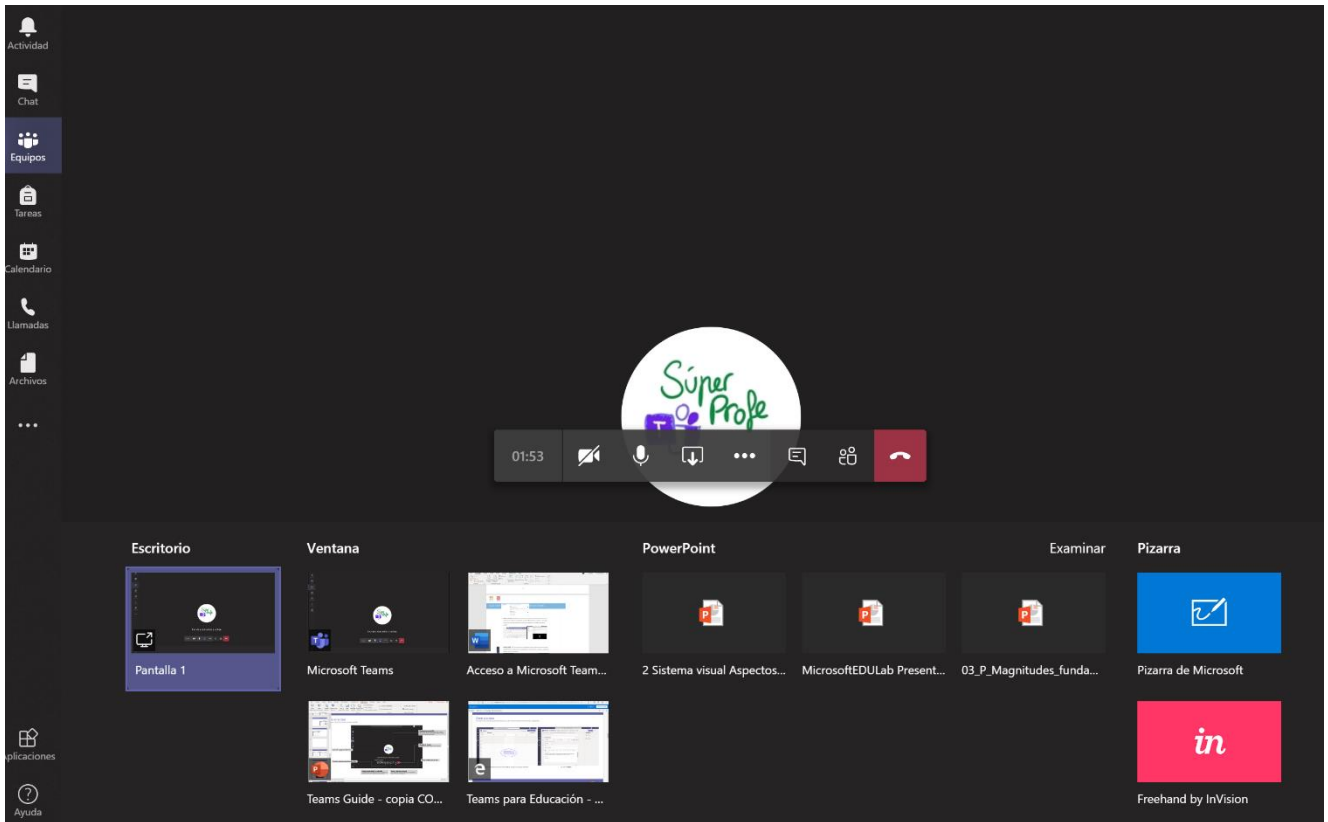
Actividad
Chat
Equipos
Tareas
Calendario
Llamadas
Archivos
...

Súper Profe

01:53

Escritorio
Pantalla 1

Ventana
Microsoft Teams
Acceso a Microsoft Team...
Teams Guide - copia CO...
Teams para Educación - ...

PowerPoint
Examinar
2 Sistema visual Aspectos...
MicrosoftEDULab Present...
03_P_Magnitudes_funda...

Pizarra
Pizarra de Microsoft
in
Freehand by InVision

Aplicaciones
Ayuda